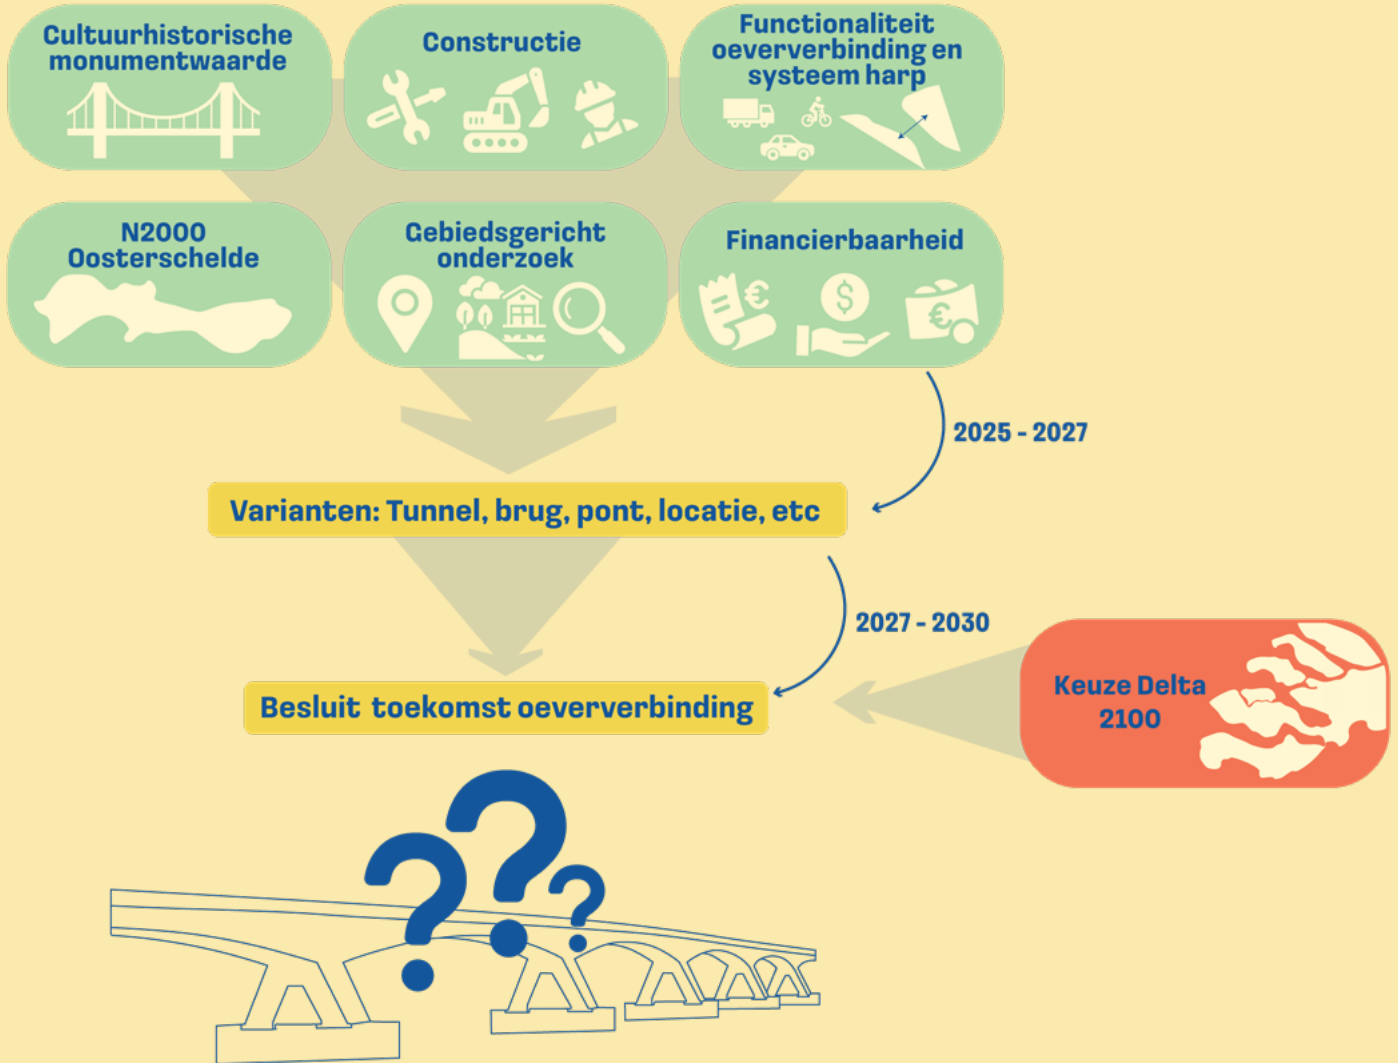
Cultuurhistorische monumentwaarde

Constructie

Functionaliteit oeververbinding en systeem harp

N2000 Oosterschelde

Gebiedsgericht onderzoek

Financierbaarheid

2025 - 2027

Varianten: Tunnel, brug, pont, locatie, etc

2027 - 2030

Keuze Delta 2100

Besluit toekomst oeververbinding